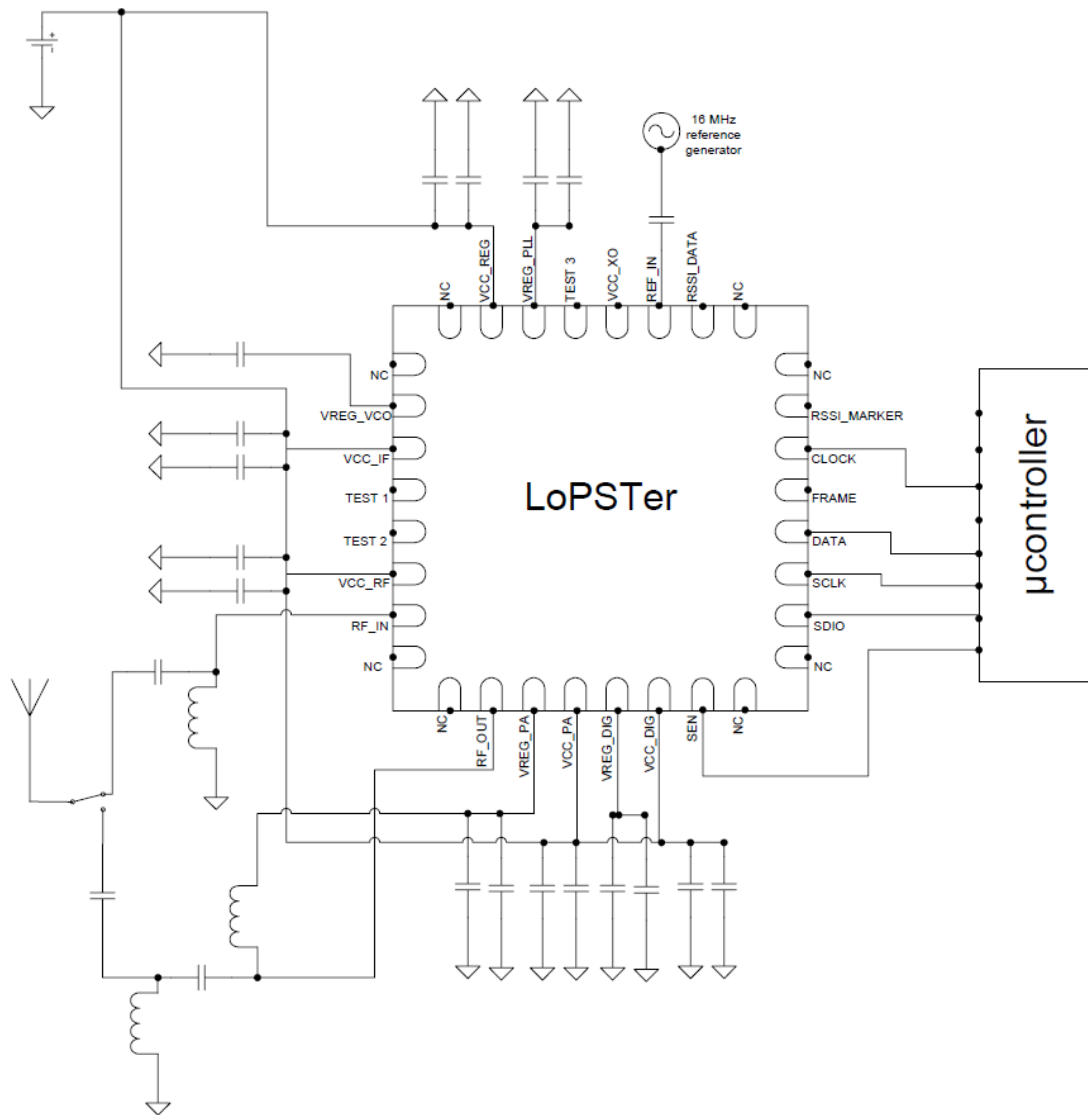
16 MHz reference generator

NC
VCC_REG
VREG_PLL
TEST 3
VCC_XO
REF_IN
RSSI_DATA
NC

NC
VREG_VCO
VCC_IF
TEST 1
TEST 2
VCC_RF
RF_IN
NC

LoPSTer

NC
RSSI_MARKER
CLOCK
FRAME
DATA
SCLK
SDIO
NC

μcontroller

NC
RF_OUT
VREG_PA
VCC_PA
VREG_DIG
VCC_DIG
SEN
NC